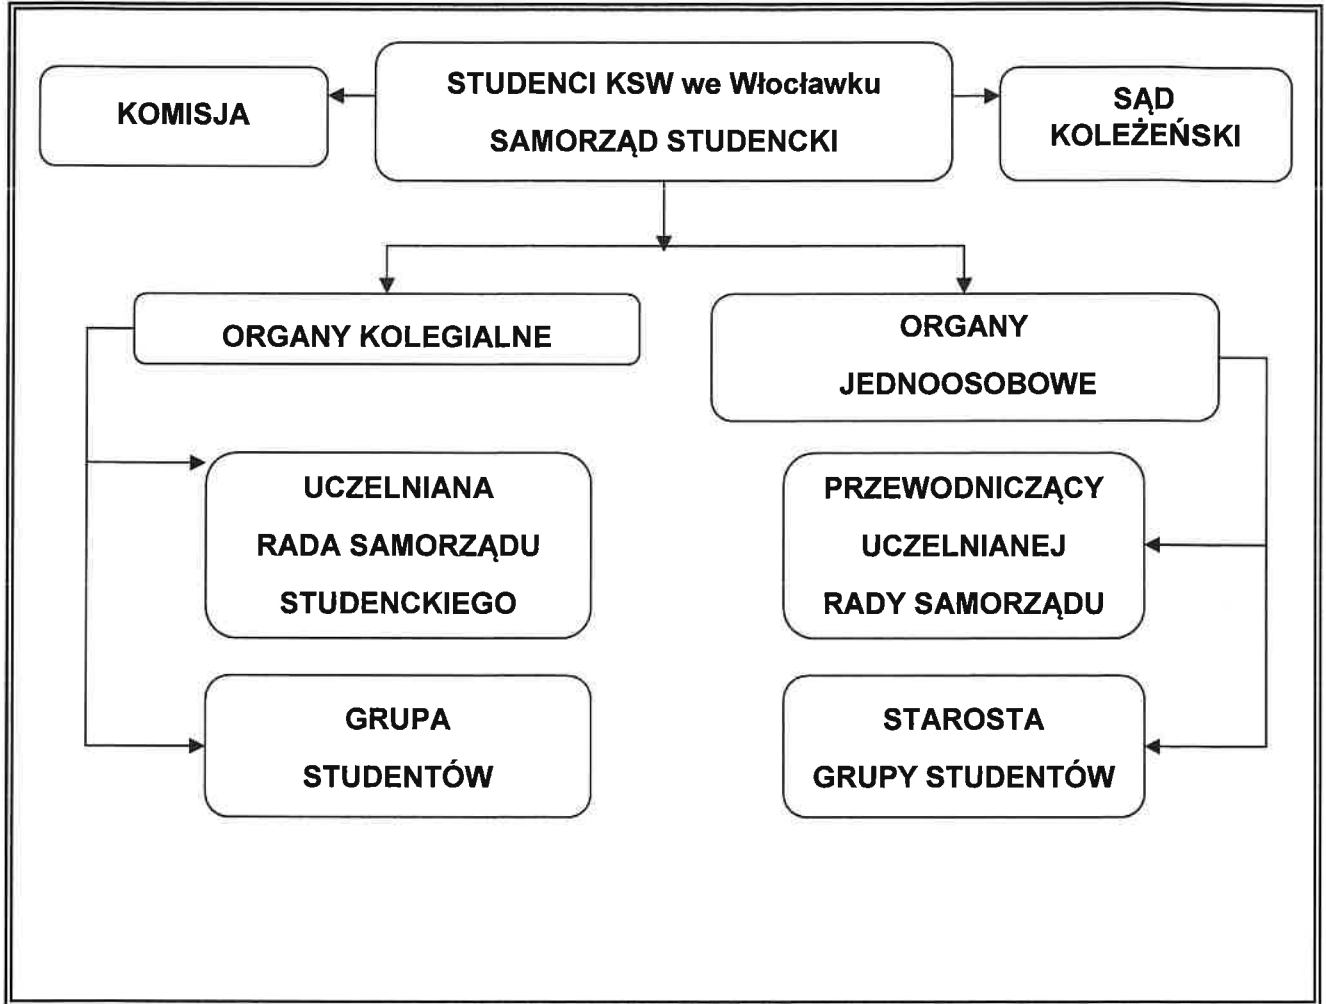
STUDENCI KSW we Włocławku
SAMORZĄD STUDENCKI

KOMISJA

SĄD KOLEŻEŃSKI

ORGANY KOLEGIALNE

ORGANY JEDNOOSOBOWE

UCZELNIANA RADA SAMORZĄDU STUDENCKIEGO

GRUPA STUDENTÓW

PRZEWODNICZĄCY UCZELNIANEJ RADY SAMORZĄDU

STAROSTA GRUPY STUDENTÓW